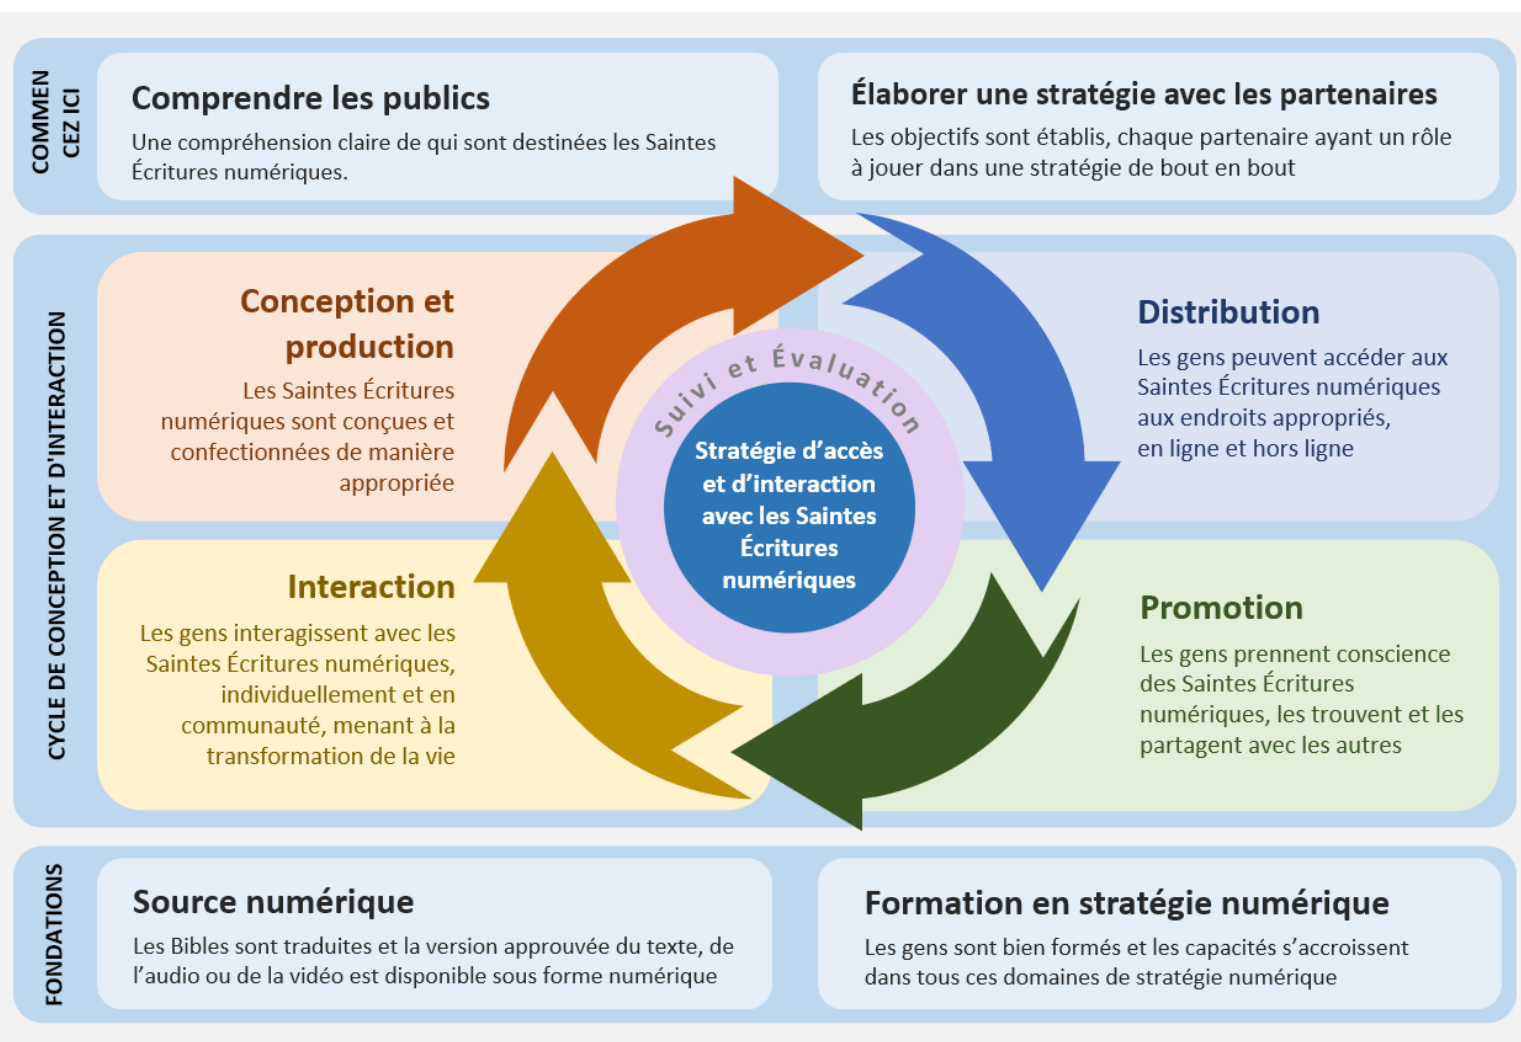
COMMEN CEZ ICI

Comprendre les publics

Une compréhension claire de qui sont destinées les Saintes Écritures numériques.

Élaborer une stratégie avec les partenaires

Les objectifs sont établis, chaque partenaire ayant un rôle à jouer dans une stratégie de bout en bout

CYCLE DE CONCEPTION ET D'INTERACTION

Conception et production

Les Saintes Écritures numériques sont conçues et confectionnées de manière appropriée

Distribution

Les gens peuvent accéder aux Saintes Écritures numériques aux endroits appropriés, en ligne et hors ligne

Suivi et Évaluation

Stratégie d'accès et d'interaction avec les Saintes Écritures numériques

Interaction

Les gens interagissent avec les Saintes Écritures numériques, individuellement et en communauté, menant à la transformation de la vie

Promotion

Les gens prennent conscience des Saintes Écritures numériques, les trouvent et les partagent avec les autres

FONDATIONS

Source numérique

Les Bibles sont traduites et la version approuvée du texte, de l'audio ou de la vidéo est disponible sous forme numérique

Formation en stratégie numérique

Les gens sont bien formés et les capacités s'accroissent dans tous ces domaines de stratégie numérique